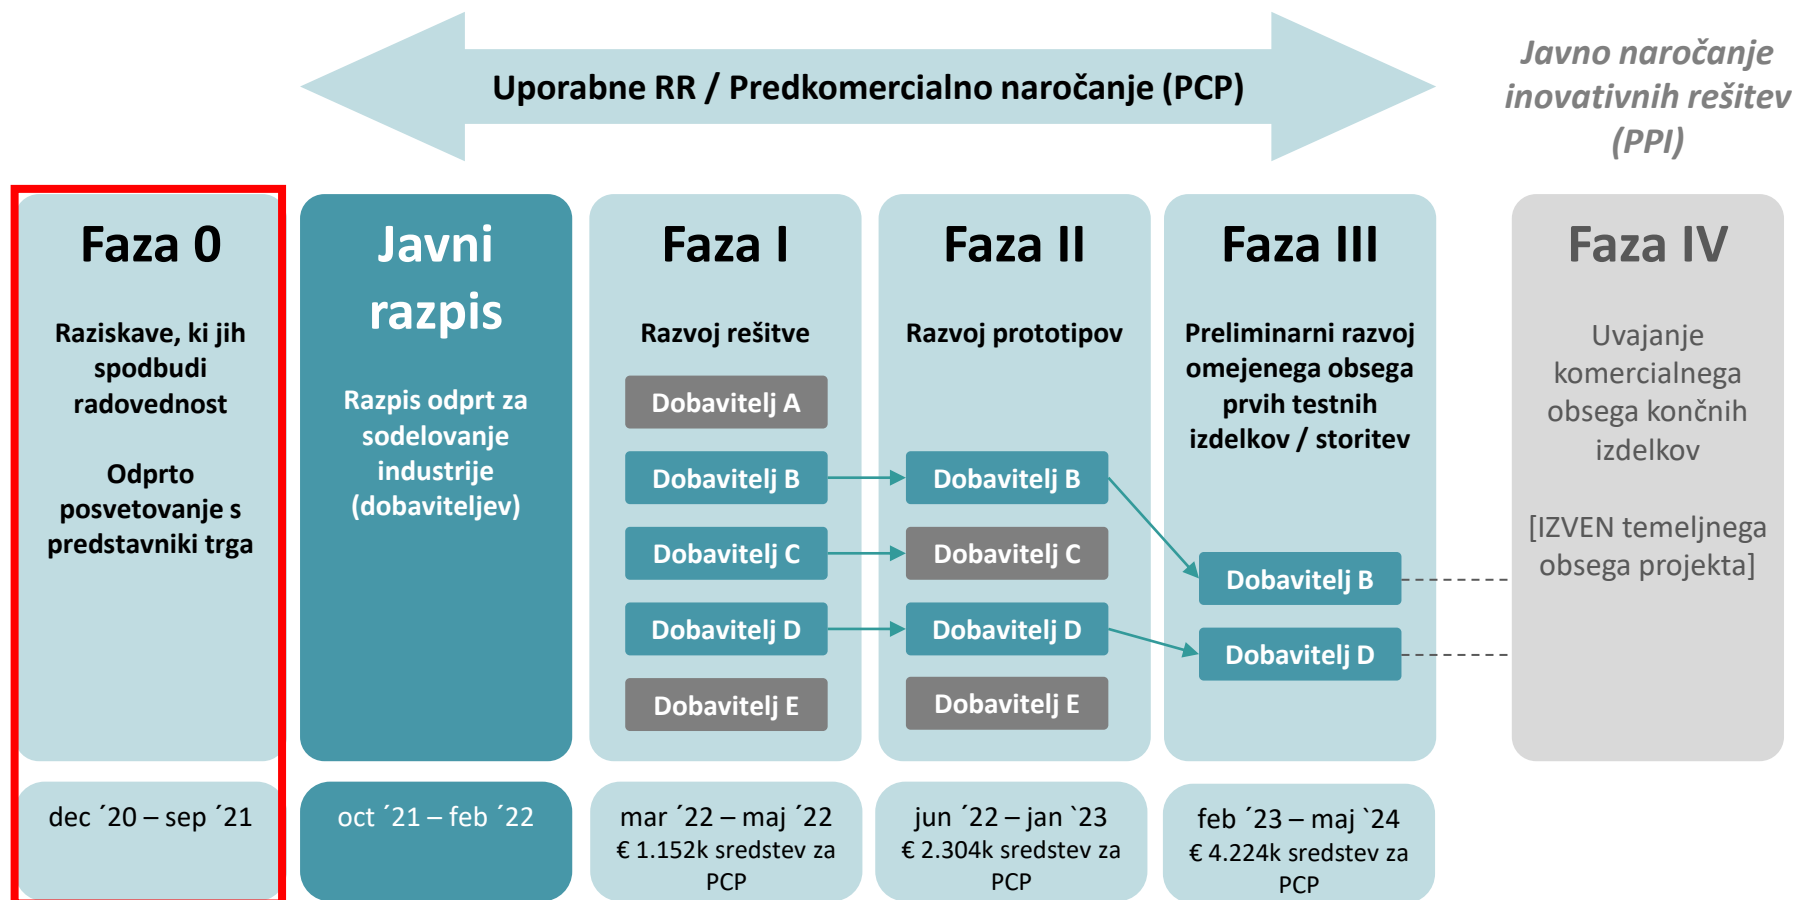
Uporabne RR / Predkomercialno naročanje (PCP)

Javno naročanje inovativnih rešitev (PPI)

Faza 0

Raziskave, ki jih spodbudi radovednost

Odprto posvetovanje s predstavniki trga

dec ´20 – sep ´21

Javni razpis

Razpis odprt za sodelovanje industrije (dobaviteljev)

oct ´21 – feb ´22

Faza I

Razvoj rešitve

Dobavitelj A

Dobavitelj B

Dobavitelj C

Dobavitelj D

Dobavitelj E

mar ´22 – maj ´22
€ 1.152k sredstev za PCP

Faza II

Razvoj prototipov

Dobavitelj B

Dobavitelj C

Dobavitelj D

Dobavitelj E

jun ´22 – jan `23
€ 2.304k sredstev za PCP

Faza III

Preliminarni razvoj omejenega obsega prvih testnih izdelkov / storitev

Dobavitelj B

Dobavitelj D

feb ´23 – maj `24
€ 4.224k sredstev za PCP

Faza IV

Uvajanje komercialnega obsega končnih izdelkov

[IZVEN temeljnega obsega projekta]